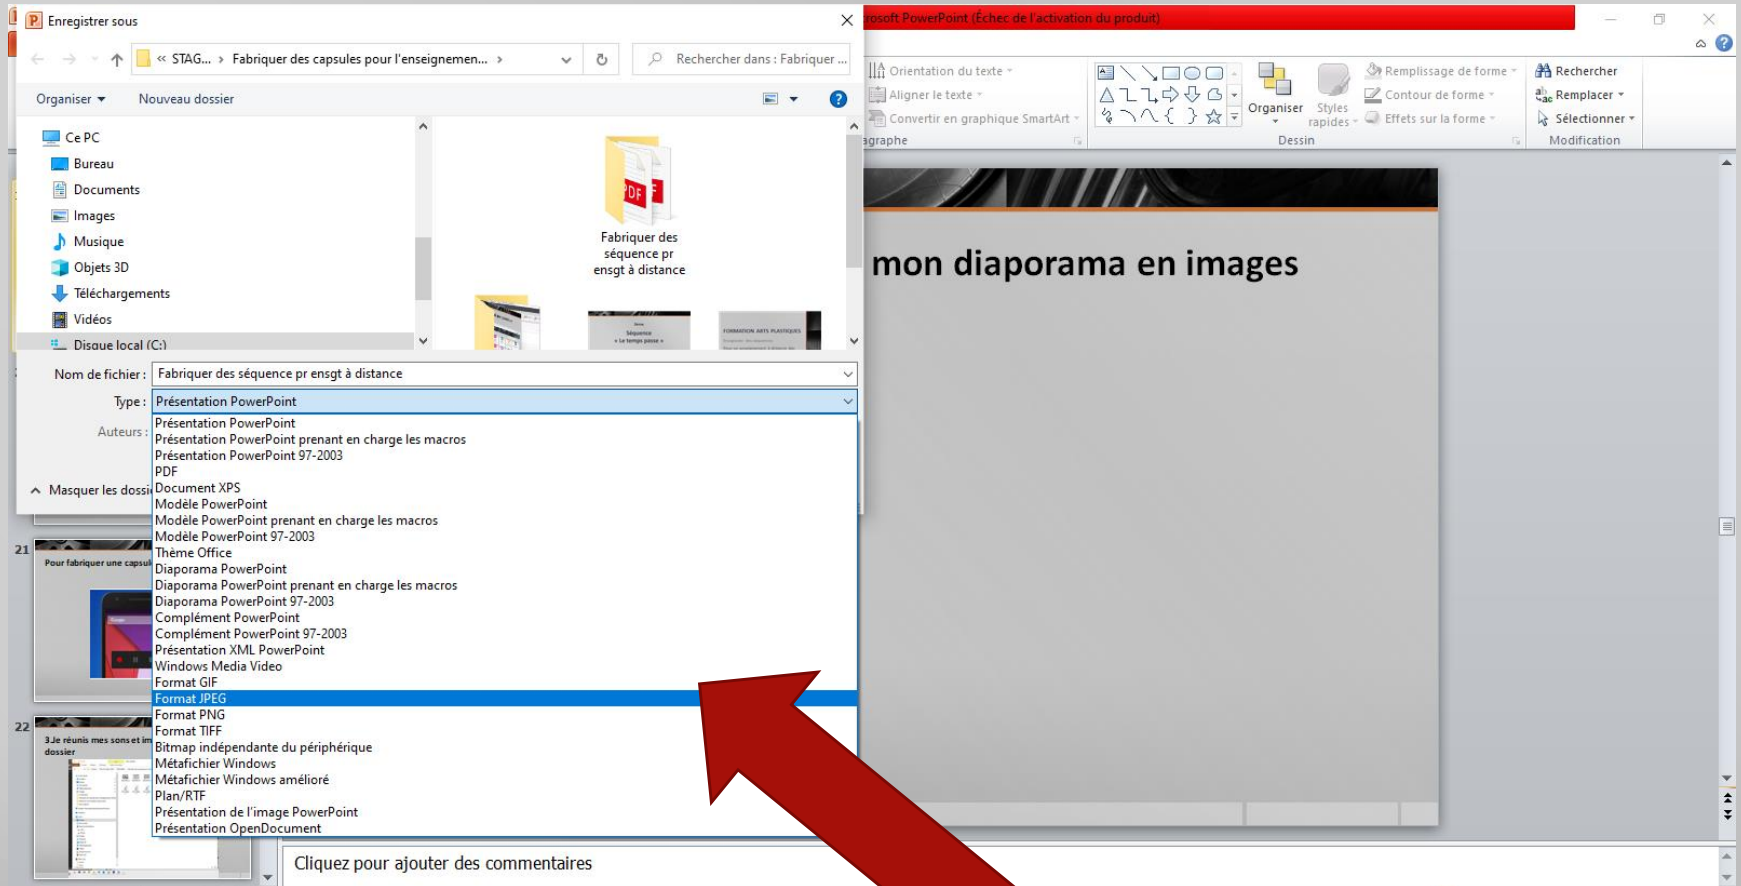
Enregistrer sous

« STAG... › Fabriquer des capsules pour l'enseignemen... ›

Rechercher dans : Fabriquer ...

Organiser ▾ Nouveau dossier

Ce PC
Bureau
Documents
Images
Musique
Objets 3D
Téléchargements
Vidéos
Disque local (C:)

Fabriquer des séquence pr ensgt à distance

Séquence « Le temps passe »

FORMATION ARTS PLASTIQUES

Nom de fichier : Fabriquer des séquence pr ensgt à distance

Type : Présentation PowerPoint

Auteurs :

Masquer les dossi

Présentation PowerPoint
Présentation PowerPoint prenant en charge les macros
Présentation PowerPoint 97-2003
PDF
Document XPS
Modèle PowerPoint
Modèle PowerPoint prenant en charge les macros
Modèle PowerPoint 97-2003
Thème Office
Diaporama PowerPoint
Diaporama PowerPoint prenant en charge les macros
Diaporama PowerPoint 97-2003
Complément PowerPoint
Complément PowerPoint 97-2003
Présentation XML PowerPoint
Windows Media Video
Format GIF
Format JPEG
Format PNG
Format TIFF
Bitmap indépendante du périphérique
Métafichier Windows
Métafichier Windows amélioré
Plan/RTF
Présentation de l'image PowerPoint
Présentation OpenDocument

rosoft PowerPoint (Échec de l'activation du produit)

Orientation du texte
Aligner le texte
Convertir en graphique SmartArt
graphe

Organiser
Styles rapides
Remplissage de forme
Contour de forme
Effets sur la forme
Dessin

Rechercher
Remplacer
Sélectionner
Modification

mon diaporama en images

21
Pour fabriquer une capsul

22
3.Je réunis mes sons et im dossier

Cliquez pour ajouter des commentaires